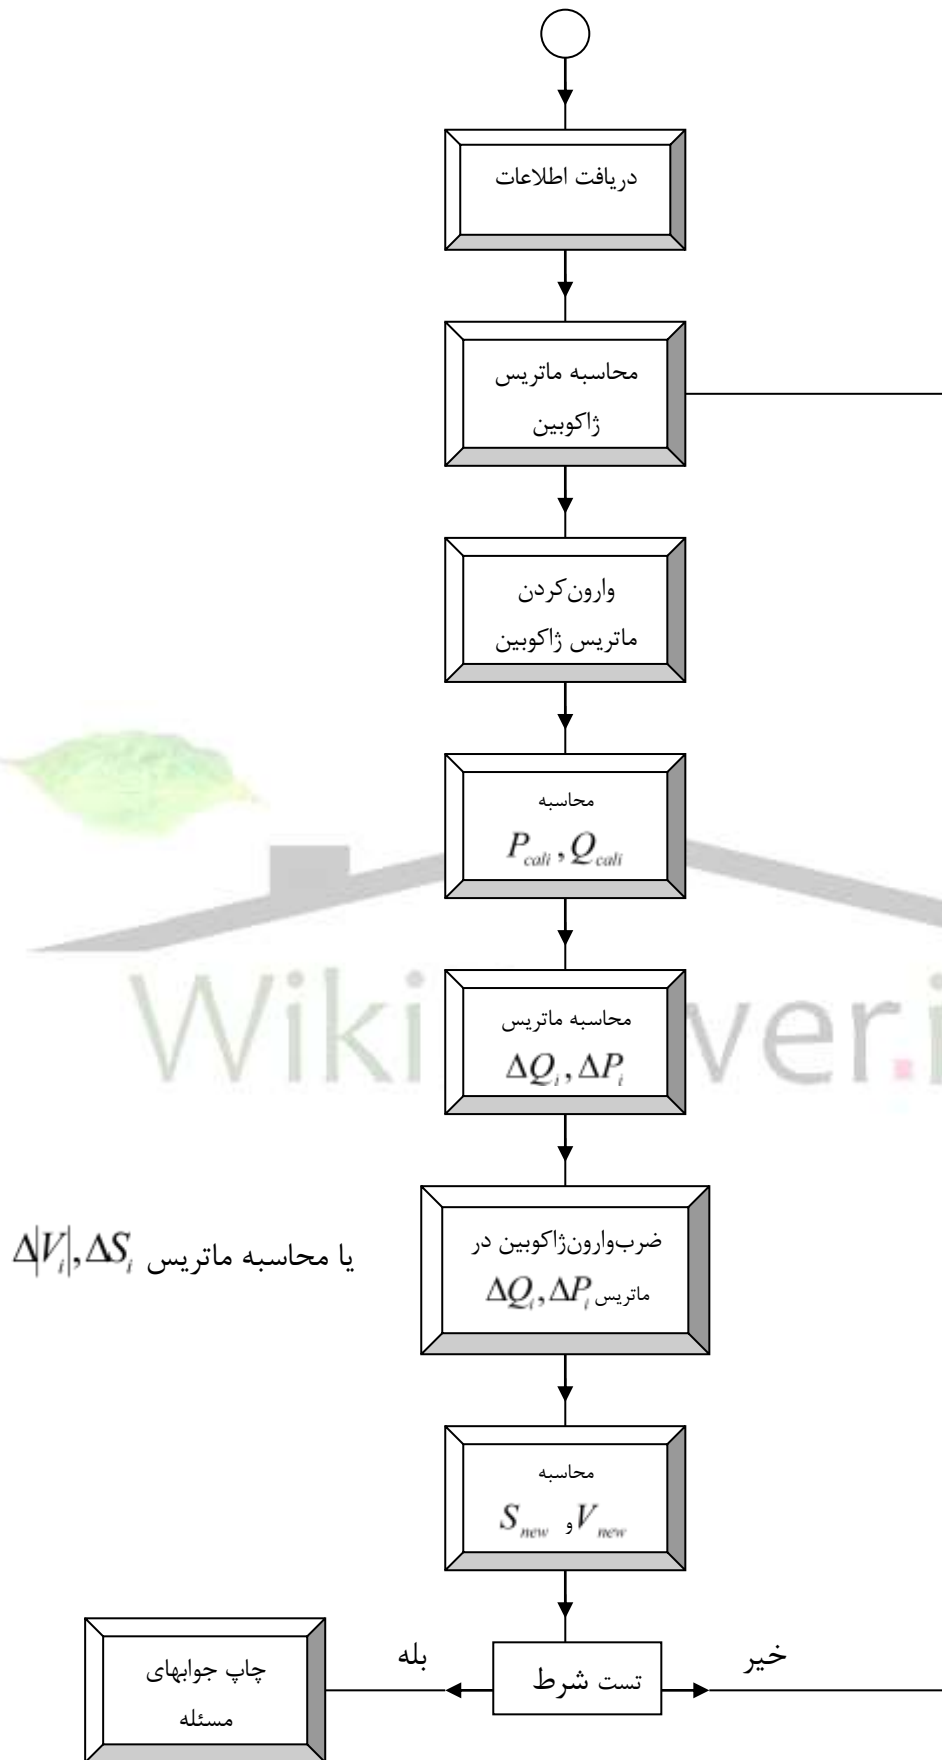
دریافت اطلاعات

محاسبه ماتریس ژاکوبین

وارون‌کردن ماتریس ژاکوبین

محاسبه $P_{cali}, Q_{cali}$

محاسبه ماتریس $\Delta Q_i, \Delta P_i$

Wiki ver.i

ضرب‌وارون‌ژاکوبین در ماتریس $\Delta Q_i, \Delta P_i$

یا محاسبه ماتریس $\Delta|V_i|, \Delta S_i$

محاسبه $S_{new}$ و $V_{new}$

تست شرط

بله

خیر

چاپ جوابهای مسئله